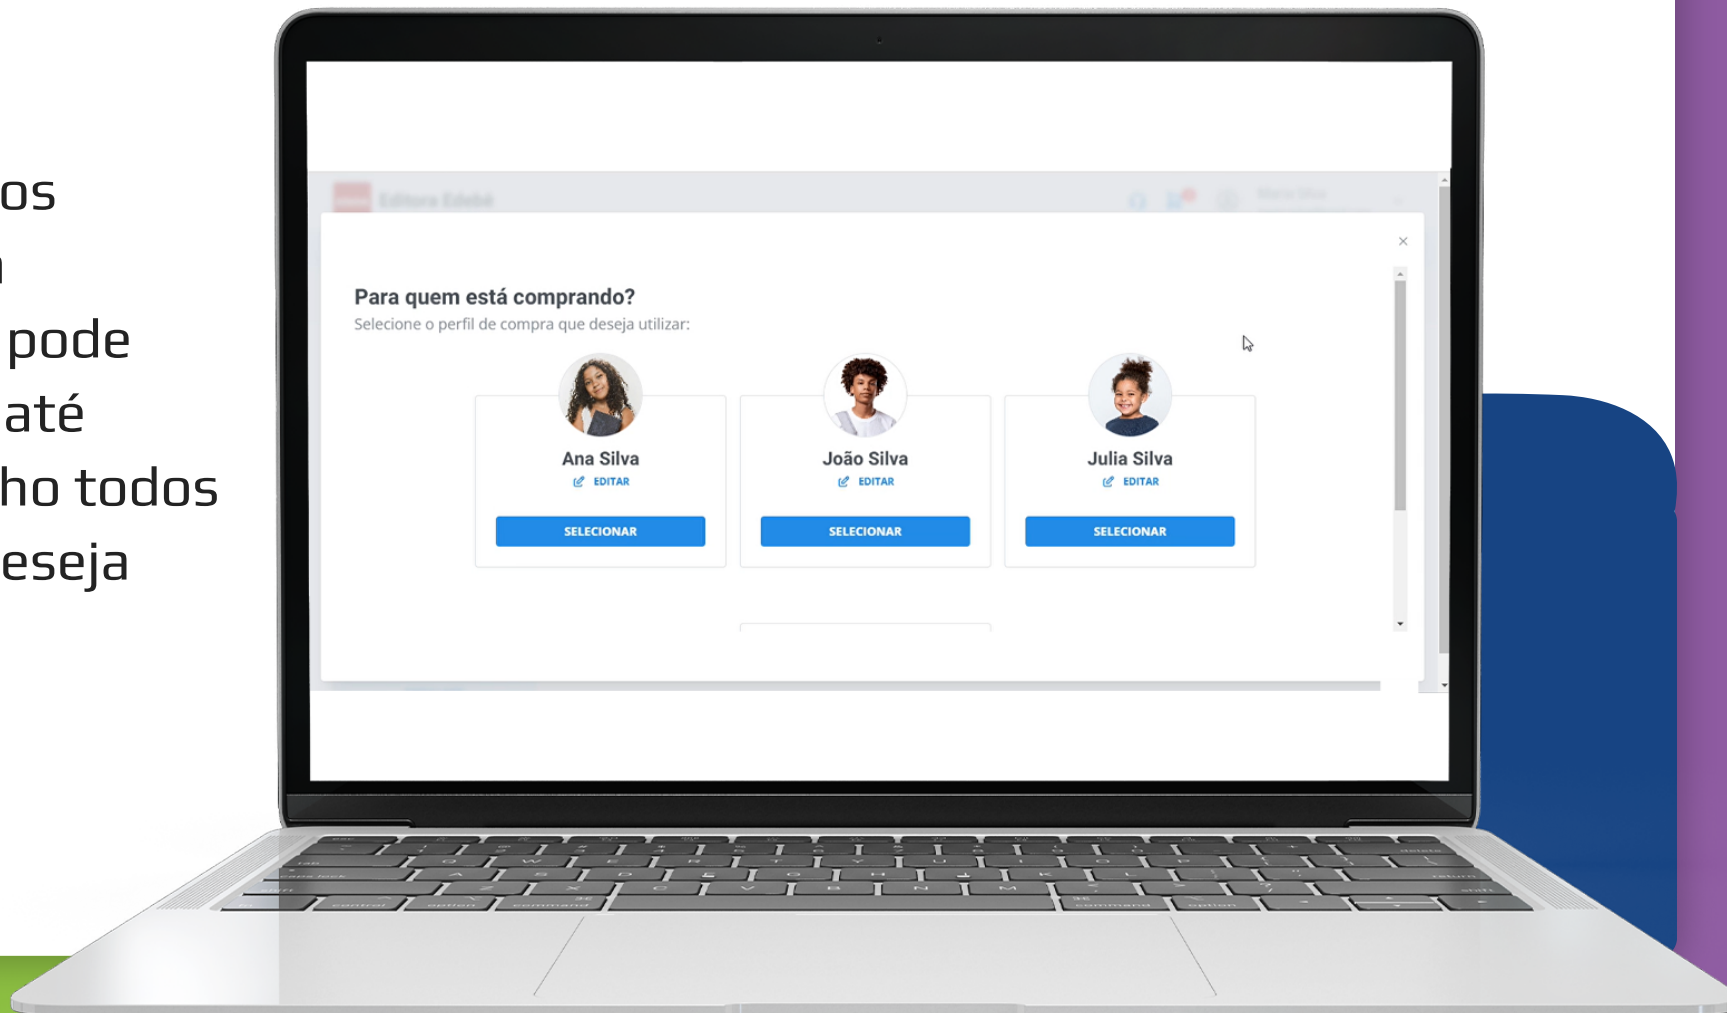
os
n
pode
até
ho todos
eseja

Editora Edebê

×

Para quem está comprando?
Selecione o perfil de compra que deseja utilizar:

Ana Silva
EDITAR
SELECIONAR

João Silva
EDITAR
SELECIONAR

Julia Silva
EDITAR
SELECIONAR